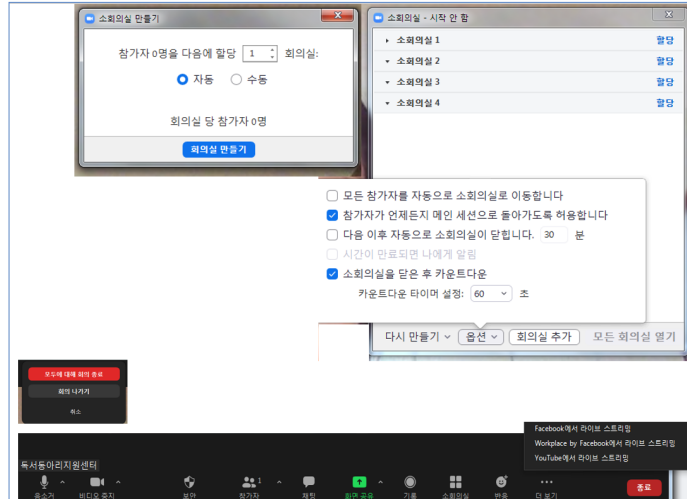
소회의실 만들기

참가자 0명을 다음에 할당 1 회의실:

자동 수동

회의실 당 참가자 0명

회의실 만들기

소회의실 - 시작 안 함

소회의실 1 할당
소회의실 2 할당
소회의실 3 할당
소회의실 4 할당

모든 참가자를 자동으로 소회의실로 이동합니다
참가자가 언제든지 메인 세션으로 돌아가도록 허용합니다
다음 이후 자동으로 소회의실이 닫힙니다. 30 분
시간이 만료되면 나에게 알림
소회의실을 닫은 후 카운트다운
카운트다운 타이머 설정: 60 초

다시 만들기 옵션 회의실 추가 모든 회의실 열기

모두에 대해 회의 종료
회의 나가기
취소

Facebook에서 라이브 스트리밍
Workplace by Facebook에서 라이브 스트리밍
YouTube에서 라이브 스트리밍

독서동아리지원센터

음소거 비디오 중지 보안 참가자 채팅 화면 공유 기록 소회의실 반응 더 보기 종료